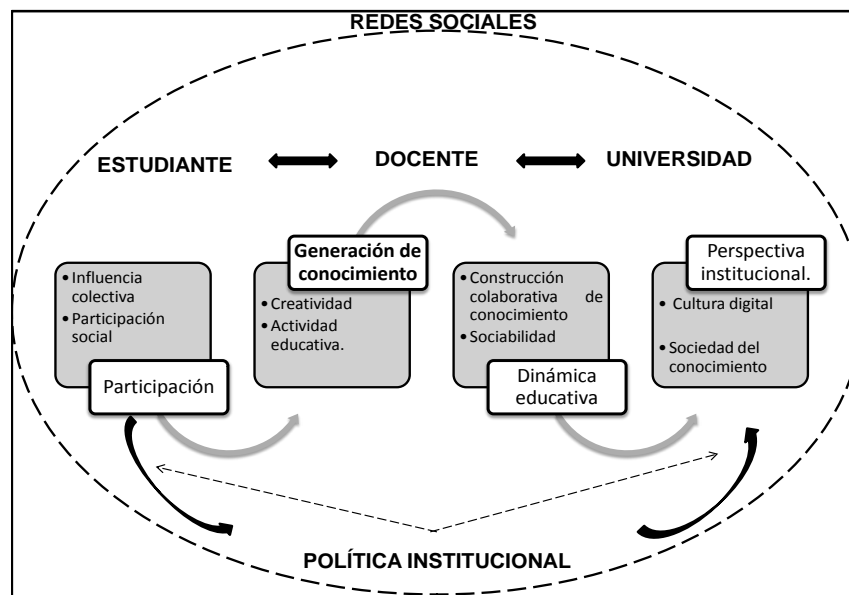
REDES SOCIALES

ESTUDIANTE

DOCENTE

UNIVERSIDAD

• Influencia colectiva
• Participación social

Participación

Generación de conocimiento

• Creatividad
• Actividad educativa.

• Construcción colaborativa de conocimiento
• Sociabilidad

Dinámica educativa

Perspectiva institucional.

• Cultura digital
• Sociedad del conocimiento

POLÍTICA INSTITUCIONAL